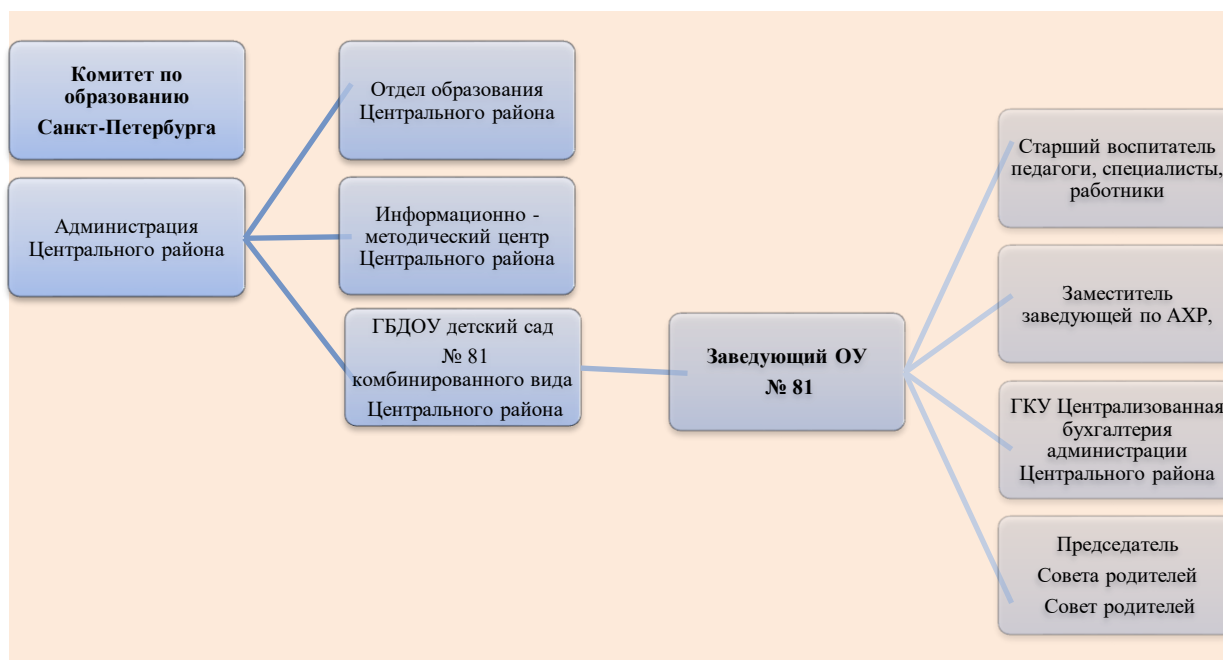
Комитет по образованию Санкт-Петербурга

Администрация Центрального района

Отдел образования Центрального района

Информационно - методический центр Центрального района

ГБДОУ детский сад № 81 комбинированного вида Центрального района

Заведующий ОУ № 81

Старший воспитатель педагоги, специалисты, работники

Заместитель заведующей по АХР,

ГКУ Централизованная бухгалтерия администрации Центрального района

Председатель Совета родителей Совет родителей